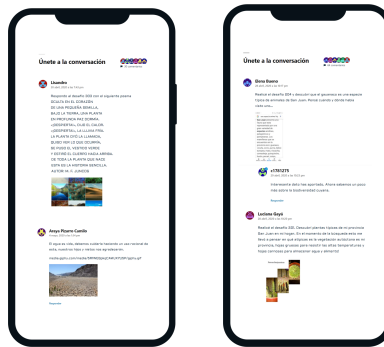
Únete a la conversación

Lisandro
Respondí al desafío 308 con el siguiente poema
OCULTA EN EL CORAZÓN
DE UNA PEQUEÑA SEMILLA,
BAJO LA TIERRA, UNA PLANTA
EN PROFUNDA PAZ DORMÍA.
¡DESPIERTA!, DIJO EL CALOR.
¡DESPIERTA!, LA LLUVIA FRÍA.
LA PLANTA OYÓ LA LLAMADA,
QUISO VER LO QUE OCURRÍA,
SE PUSO EL VESTIDO VERDE
Y ESTIRÓ EL CUERPO HACIA ARRIBA.
DE TODA LA PLANTA QUE NACE
ESTA ES LA HISTORIA SENCILLA.
AUTOR: M. J. LUENGO

Anaya Pizarro Camilo
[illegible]
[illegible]
Responder

Únete a la conversación

Elena Bueno
Realicé el desafío 351 y descubrí que el guanaco es una especie típica de animales de San Juan. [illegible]

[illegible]
Interesante dato has aportado. Ahora sabemos un poco más sobre la biodiversidad cuyana.
Responder

Luciana Gayá
Realicé el desafío 330. Descubrí plantas típicas de mi provincia San Juan en mi hogar. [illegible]